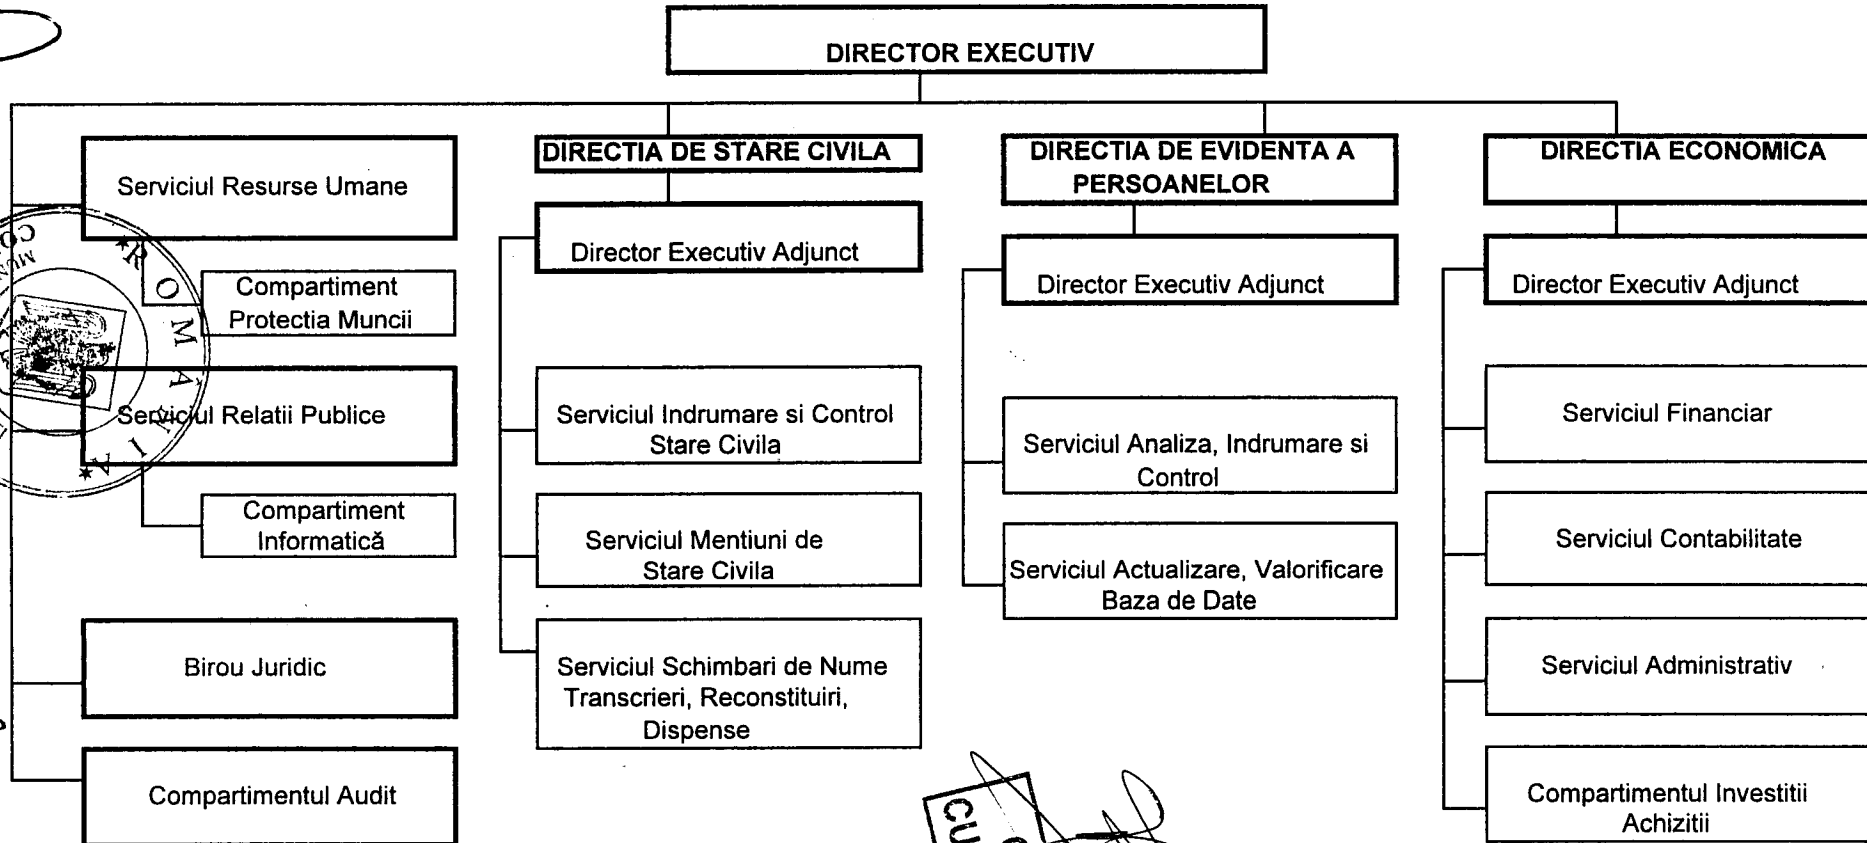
DIRECTOR EXECUTIV

Serviciul Resurse Umane

Compartiment Protectia Muncii

Serviciul Relatii Publice

Compartiment Informatică

Birou Juridic

Compartimentul Audit

DIRECTIA DE STARE CIVILA

Director Executiv Adjunct

Serviciul Indrumare si Control Stare Civila

Serviciul Mentiuni de Stare Civila

Serviciul Schimbari de Nume Transcrieri, Reconstituiri, Dispense

DIRECTIA DE EVIDENTA A PERSOANELOR

Director Executiv Adjunct

Serviciul Analiza, Indrumare si Control

Serviciul Actualizare, Valorificare Baza de Date

DIRECTIA ECONOMICA

Director Executiv Adjunct

Serviciul Financiar

Serviciul Contabilitate

Serviciul Administrativ

Compartimentul Investitii Achizitii

ROMANIA

CU